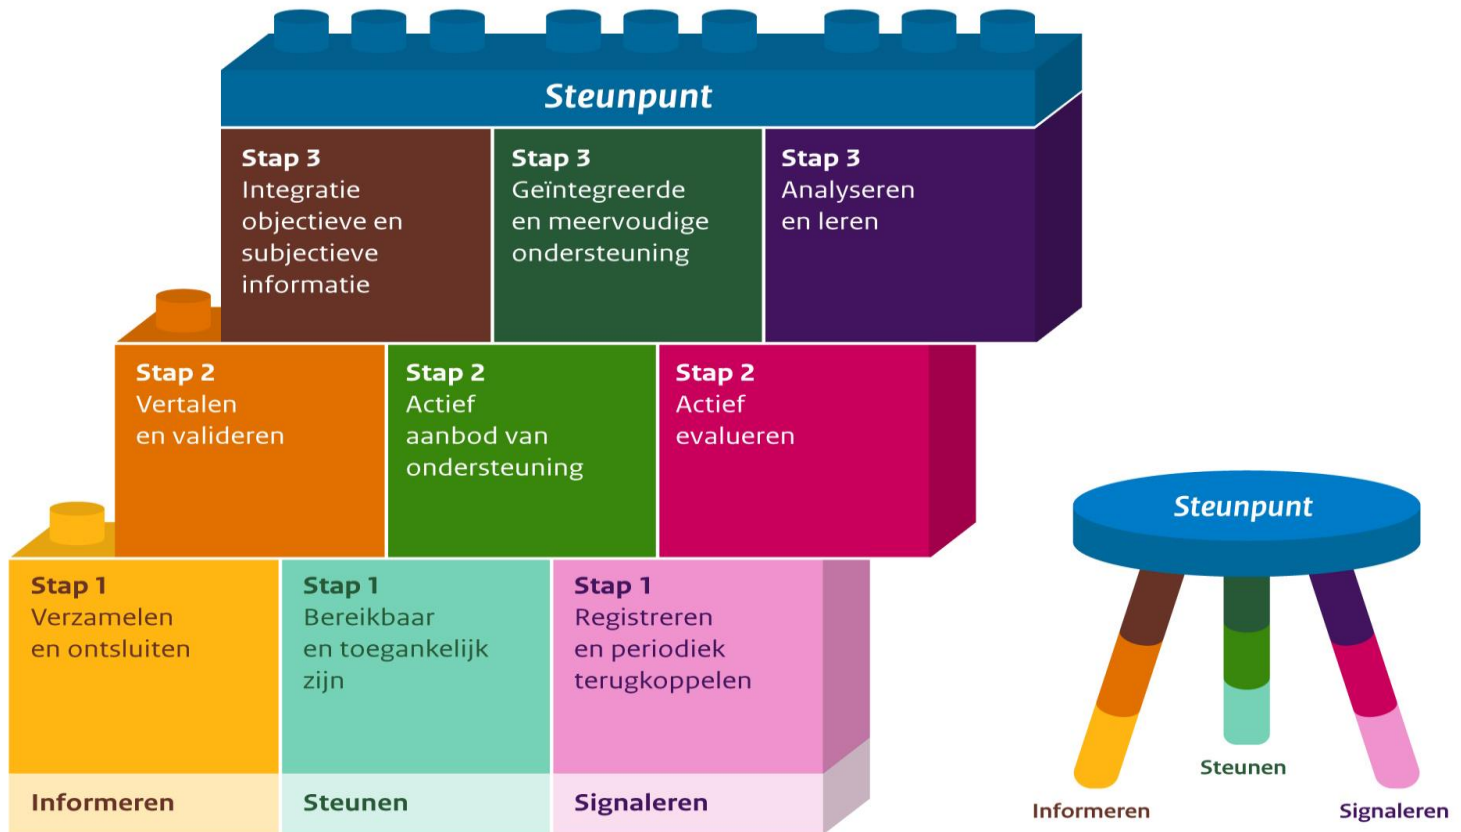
Steunpunt

Stap 3
Integratie objectieve en subjectieve informatie

Stap 3
Geïntegreerde en meervoudige ondersteuning

Stap 3
Analyseren en leren

Stap 2
Vertalen en valideren

Stap 2
Actief aanbod van ondersteuning

Stap 2
Actief evalueren

Stap 1
Verzamelen en ontsluiten

Stap 1
Bereikbaar en toegankelijk zijn

Stap 1
Registreren en periodiek terugkoppelen

Informeren

Steunen

Signaleren

Steunpunt

Steunen

Informeren

Signaleren